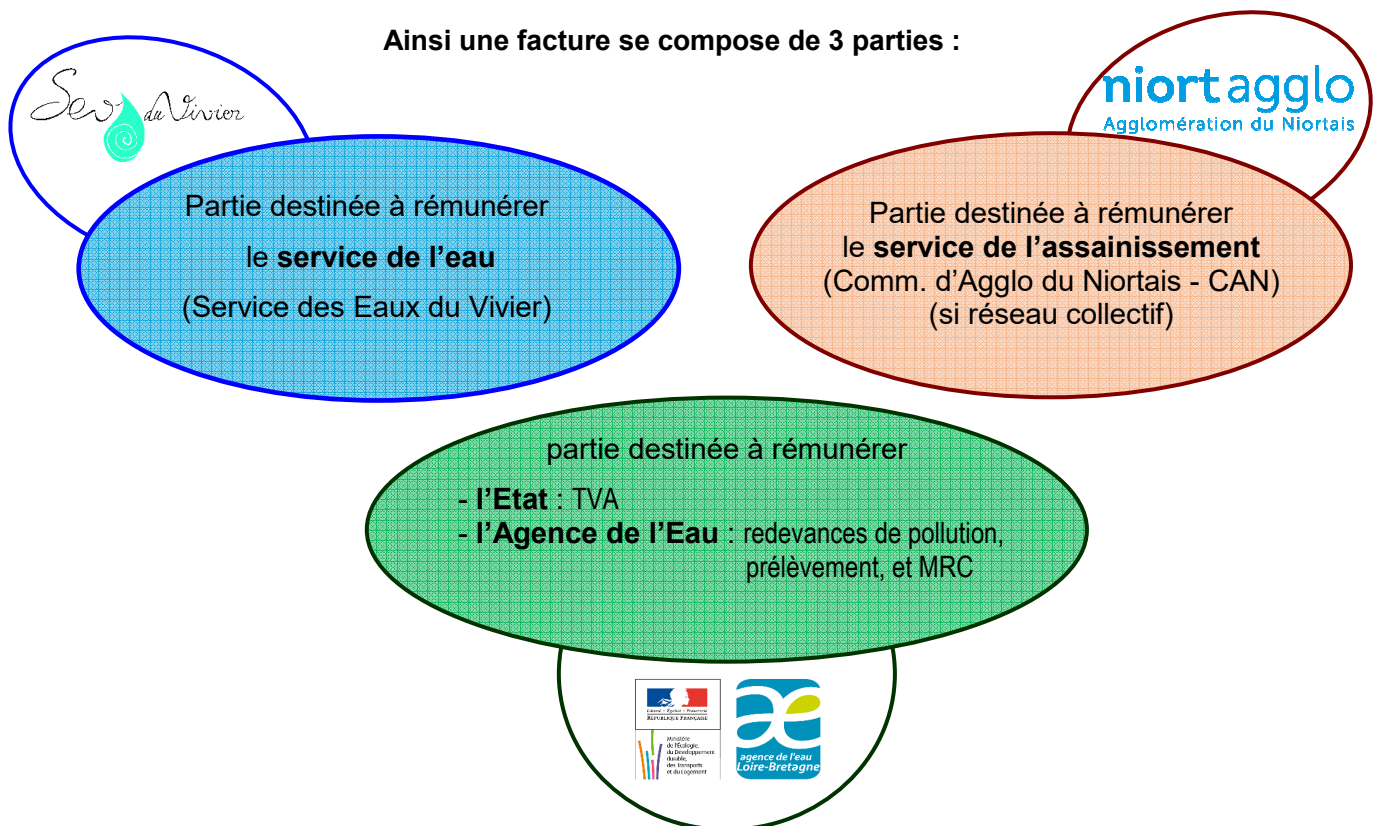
Ainsi une facture se compose de 3 parties :

Sev du Vivier

Partie destinée à rémunérer
le **service de l'eau**
(Service des Eaux du Vivier)

niortagglo
Agglomération du Niortais

Partie destinée à rémunérer
le **service de l'assainissement**
(Comm. d'Agglo du Niortais - CAN)
(si réseau collectif)

partie destinée à rémunérer
- **l'Etat** : TVA
- **l'Agence de l'Eau** : redevances de pollution, prélèvement, et MRC

Liberté • Égalité • Fraternité
RÉPUBLIQUE FRANÇAISE

Ministère de l'Écologie, du Développement durable, des Transports et du Logement

ae
agence de l'eau
Loire-Bretagne